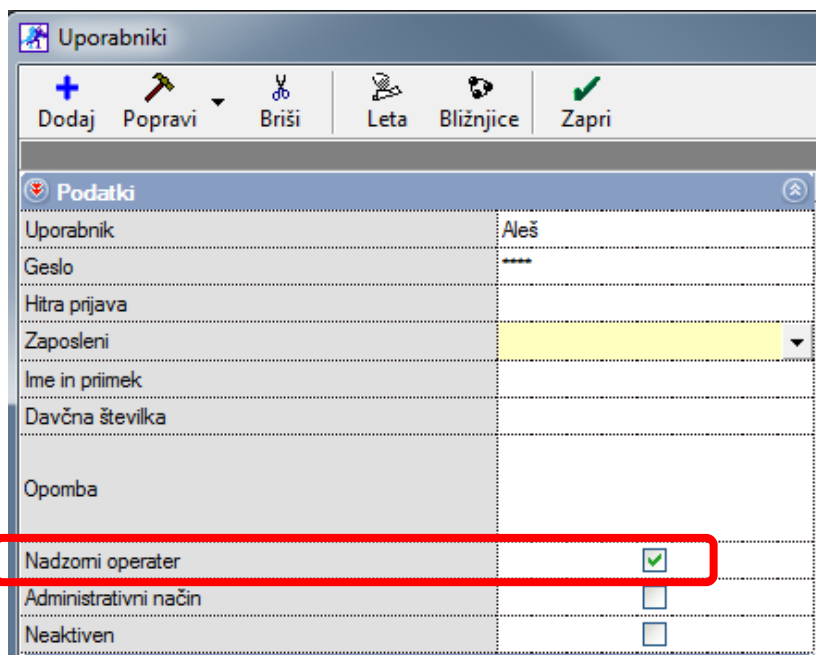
Uporabniki

Dodaj Popravi Briši Leta Bližnjice Zapri

Podatki

| | |
|---|---|
| Uporabnik | Aleš |
| Geslo | **** |
| Hitra prijava | |
| Zaposleni | |
| Ime in priimek | |
| Davčna številka | |
| Opomba | |
| Nadzorni operater | ☑ |
| Administrativni način | ☐ |
| Neaktiven | ☐ |